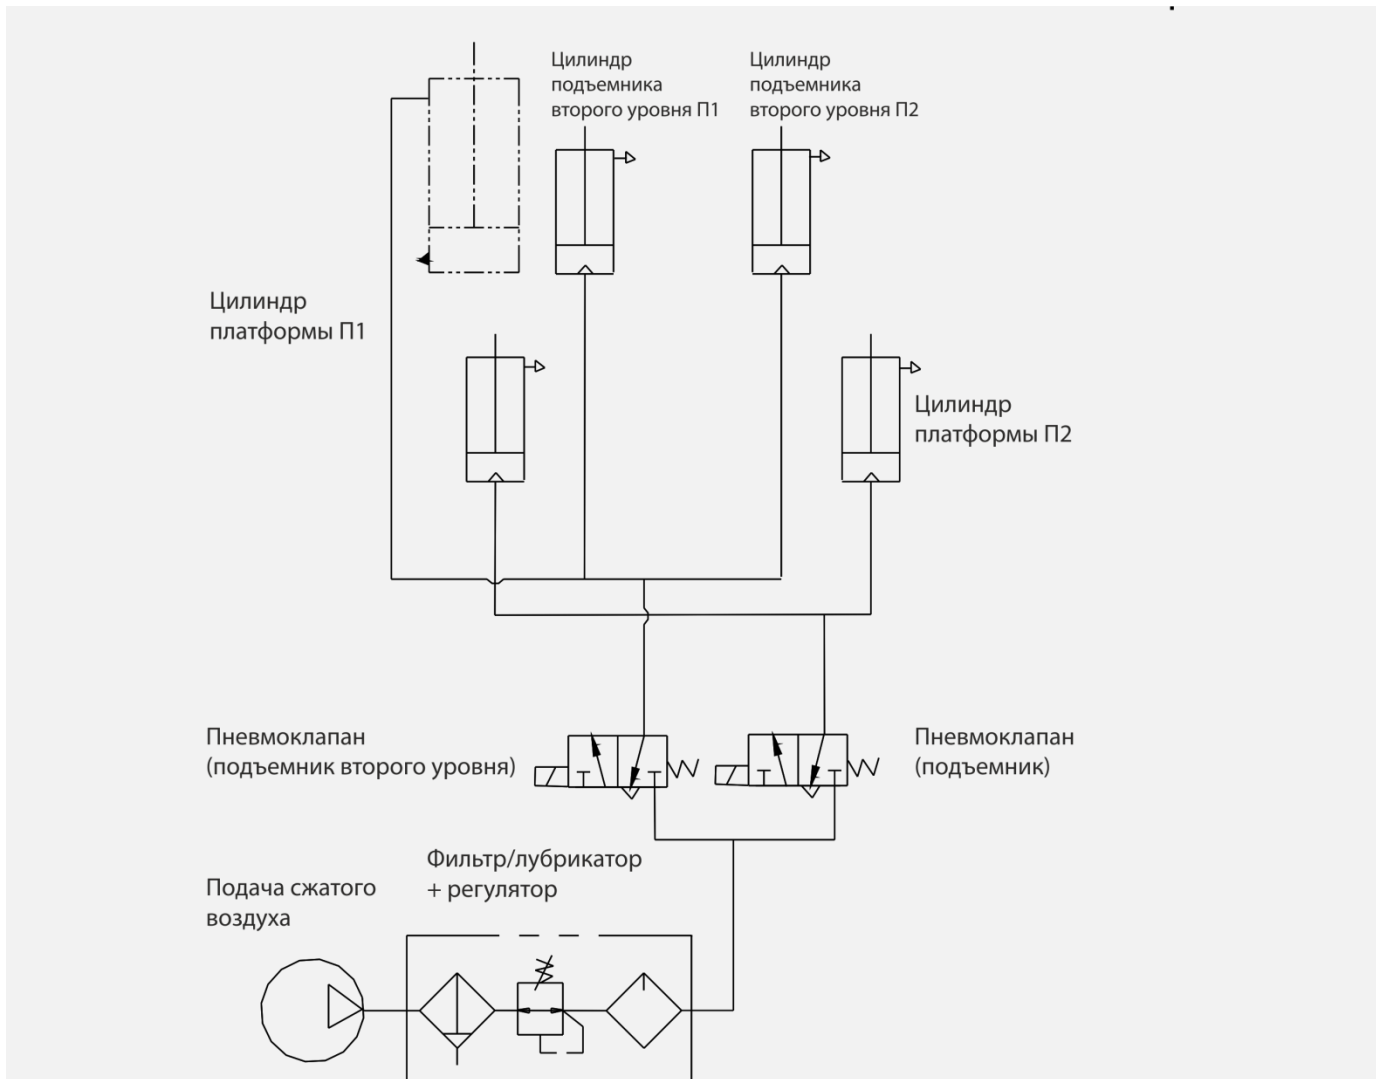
Цилиндр подъемника второго уровня П1

Цилиндр подъемника второго уровня П2

Цилиндр платформы П1

Цилиндр платформы П2

Пневмоклапан (подъемник второго уровня)

Пневмоклапан (подъемник)

Фильтр/лубрикатор + регулятор

Подача сжатого воздуха